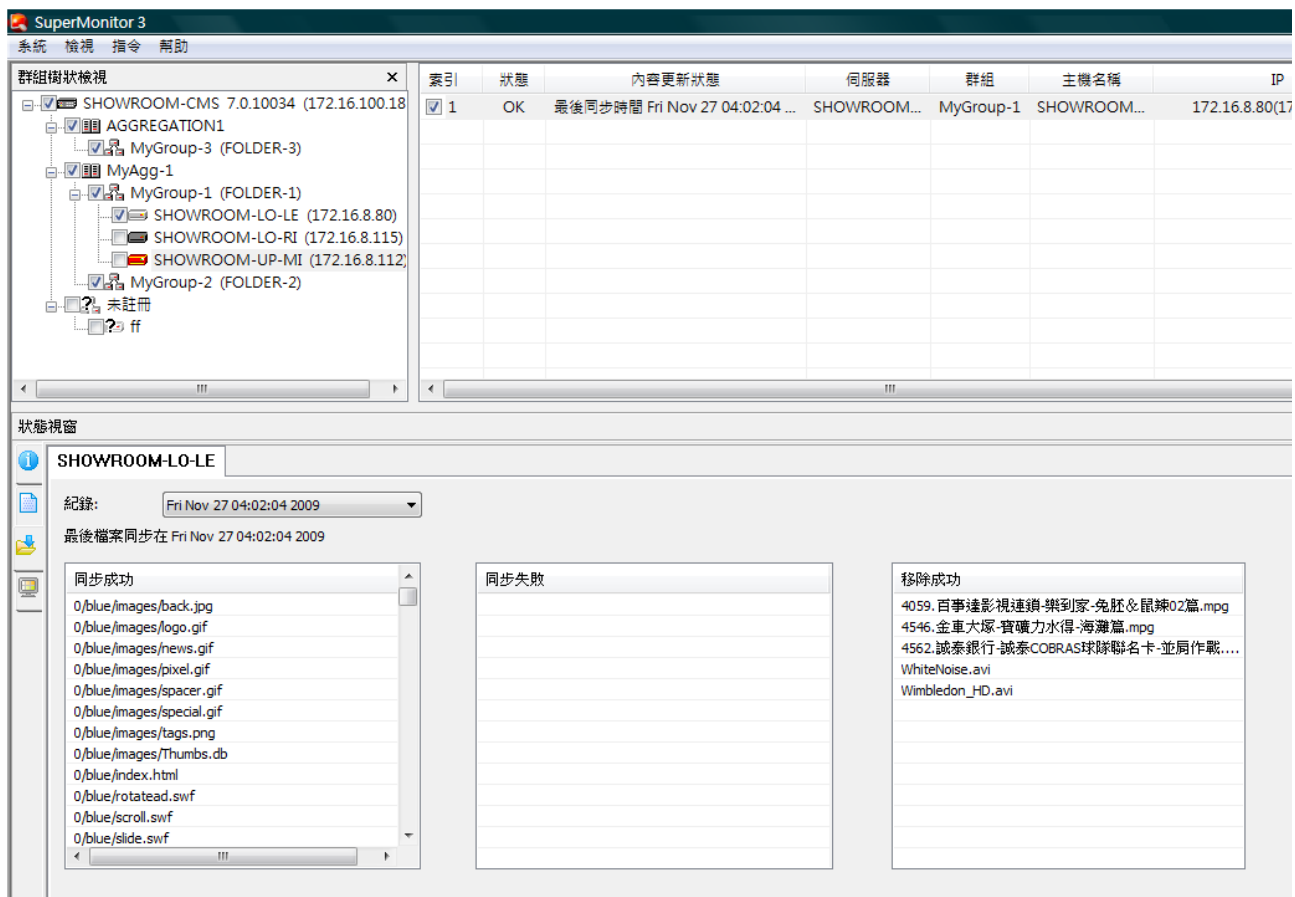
SuperMonitor 3
系統 檢視 指令 幫助

群組樹狀檢視 ×
SHOWROOM-CMS 7.0.10034 (172.16.100.18
AGGREGATION1
MyGroup-3 (FOLDER-3)
MyAgg-1
MyGroup-1 (FOLDER-1)
SHOWROOM-LO-LE (172.16.8.80)
SHOWROOM-LO-RI (172.16.8.115)
SHOWROOM-UP-MI (172.16.8.112)
MyGroup-2 (FOLDER-2)
未註冊
ff

| 索引 | 狀態 | 內容更新狀態 | 伺服器 | 群組 | 主機名稱 | IP |
|---|---|---|---|---|---|---|
| 1 | OK | 最後同步時間 Fri Nov 27 04:02:04 ... | SHOWROOM... | MyGroup-1 | SHOWROOM... | 172.16.8.80(17 |

狀態視窗

SHOWROOM-LO-LE

紀錄: Fri Nov 27 04:02:04 2009

最後檔案同步在 Fri Nov 27 04:02:04 2009

同步成功
0/blue/images/back.jpg
0/blue/images/logo.gif
0/blue/images/news.gif
0/blue/images/pixel.gif
0/blue/images/spacer.gif
0/blue/images/special.gif
0/blue/images/tags.png
0/blue/images/Thumbs.db
0/blue/index.html
0/blue/rotatead.swf
0/blue/scroll.swf
0/blue/slide.swf

同步失敗

移除成功
4059.百事達影視連鎖-樂到家-兔肚&鼠辣02篇.mpg
4546.金車大塚-寶礦力水得-海灘篇.mpg
4562.誠泰銀行-誠泰COBRAS球隊聯名卡-並肩作戰....
WhiteNoise.avi
Wimbledon_HD.avi